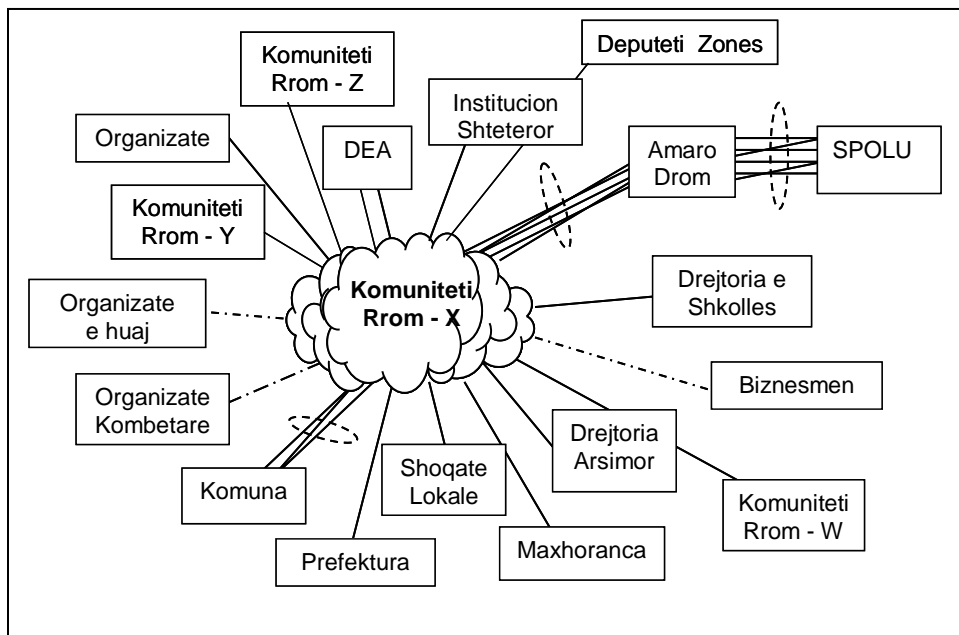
Komuniteti Rrom - Z

Deputeti Zones

Institucion Shteteror

Organizate

DEA

Amaro Drom

SPOLU

Komuniteti Rrom - Y

Komuniteti Rrom - X

Drejtoria e Shkolles

Organizate e huaj

Biznesmen

Organizate Kombetare

Drejtoria Arsimor

Shoqate Lokale

Komuna

Komuniteti Rrom - W

Maxhoranca

Prefektura